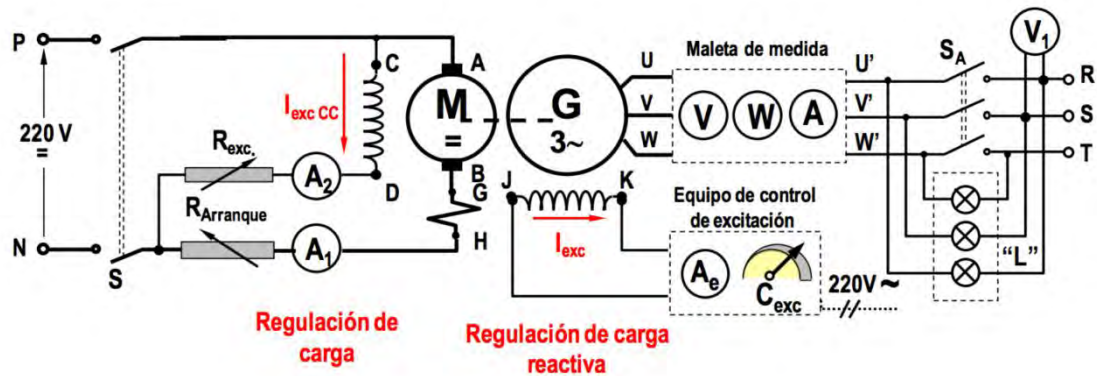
P

220 V
=

N

S

$R_{exc.}$

$R_{Arranque}$

$A_2$

$A_1$

C

$I_{exc\ CC}$

D

A

M
=

B

G

H

G
3~

J

K

$I_{exc}$

U

V

W

Maleta de medida

V

W

A

U'

V'

W'

$S_A$

$V_1$

R

S

T

Equipo de control de excitación

$A_e$

$C_{exc}$

220V ~

"L"

Regulación de carga

Regulación de carga reactiva